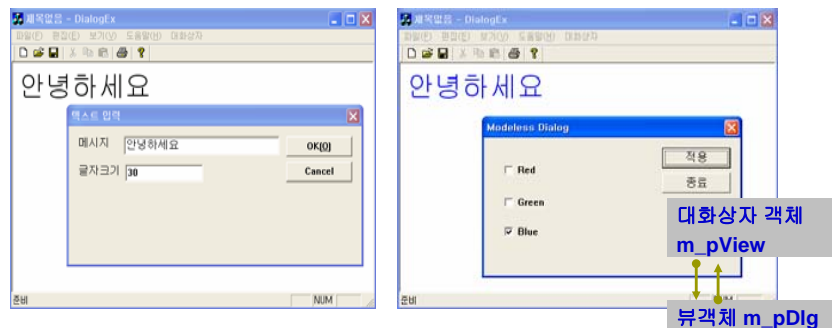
제목없음 - DialogEx
파일(F) 편집(E) 보기(V) 도움말(H) 대화상자
안녕하세요
텍스트 입력
메시지 안녕하세요
글자크기 30
OK(O)
Cancel
준비 NUM

제목없음 - DialogEx
파일(F) 편집(E) 보기(V) 도움말(H) 대화상자
안녕하세요
Modeless Dialog
Red
Green
Blue
적용
종료
대화상자 객체
m_pView
뷰객체 m_pDlg
준비